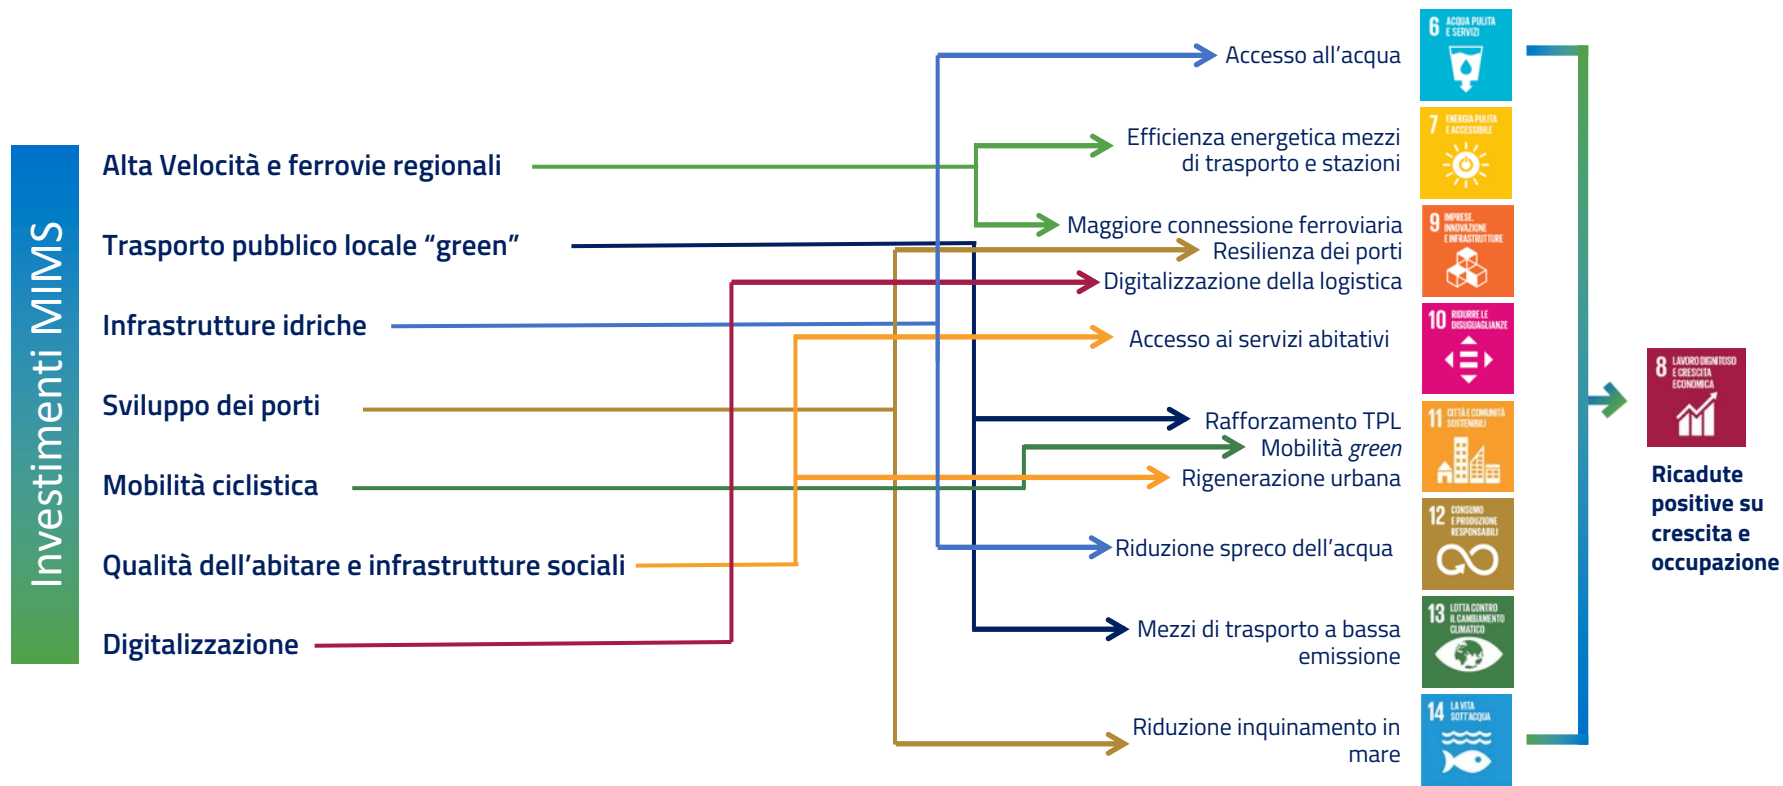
Investimenti MIMS

Alta Velocità e ferrovie regionali

Trasporto pubblico locale "green"

Infrastrutture idriche

Sviluppo dei porti

Mobilità ciclistica

Qualità dell'abitare e infrastrutture sociali

Digitalizzazione

Accesso all'acqua

Efficienza energetica mezzi di trasporto e stazioni

Maggiore connessione ferroviaria

Resilienza dei porti

Digitalizzazione della logistica

Accesso ai servizi abitativi

Rafforzamento TPL

Mobilità *green*

Rigenerazione urbana

Riduzione spreco dell'acqua

Mezzi di trasporto a bassa emissione

Riduzione inquinamento in mare

6 ACQUA PULITA E SERVIZI

7 ENERGIA PULITA E ACCESSIBILE

9 IMPRESE, INNOVAZIONE E INFRASTRUTTURE

10 RIDURRE LE DISUGUAGLIANZE

11 CITTÀ E COMUNITÀ SOSTENIBILI

12 CONSUMO E PRODUZIONE RESPONSABILI

13 LOTTA CONTRO IL CAMBIAMENTO CLIMATICO

14 LA VITA SOTT'ACQUA

8 LAVORO DIGNITOSO E CRESCITA ECONOMICA

Ricadute positive su crescita e occupazione